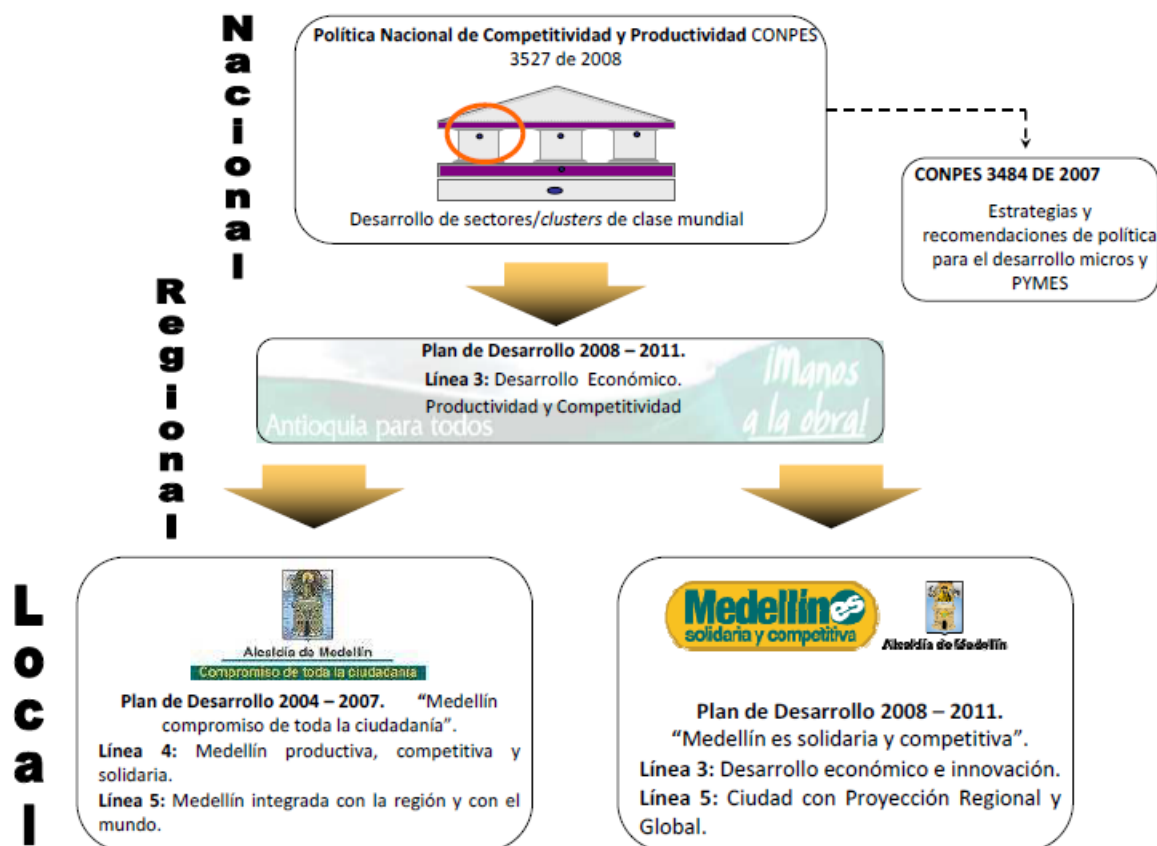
Nacional

Política Nacional de Competitividad y Productividad CONPES 3527 de 2008

Desarrollo de sectores/*clusters* de clase mundial

CONPES 3484 DE 2007

Estrategias y recomendaciones de política para el desarrollo micros y PYMES

Regional

Plan de Desarrollo 2008 – 2011.
Línea 3: Desarrollo Económico. Productividad y Competitividad

Antioquia para todos

¡Manos a la obra!

Local

Alcaldía de Medellín
Compromiso de toda la ciudadanía

Plan de Desarrollo 2004 – 2007. "Medellín compromiso de toda la ciudadanía".
Línea 4: Medellín productiva, competitiva y solidaria.
Línea 5: Medellín integrada con la región y con el mundo.

Medellín es solidaria y competitiva

Alcaldía de Medellín

Plan de Desarrollo 2008 – 2011.
"Medellín es solidaria y competitiva".
Línea 3: Desarrollo económico e innovación.
Línea 5: Ciudad con Proyección Regional y Global.